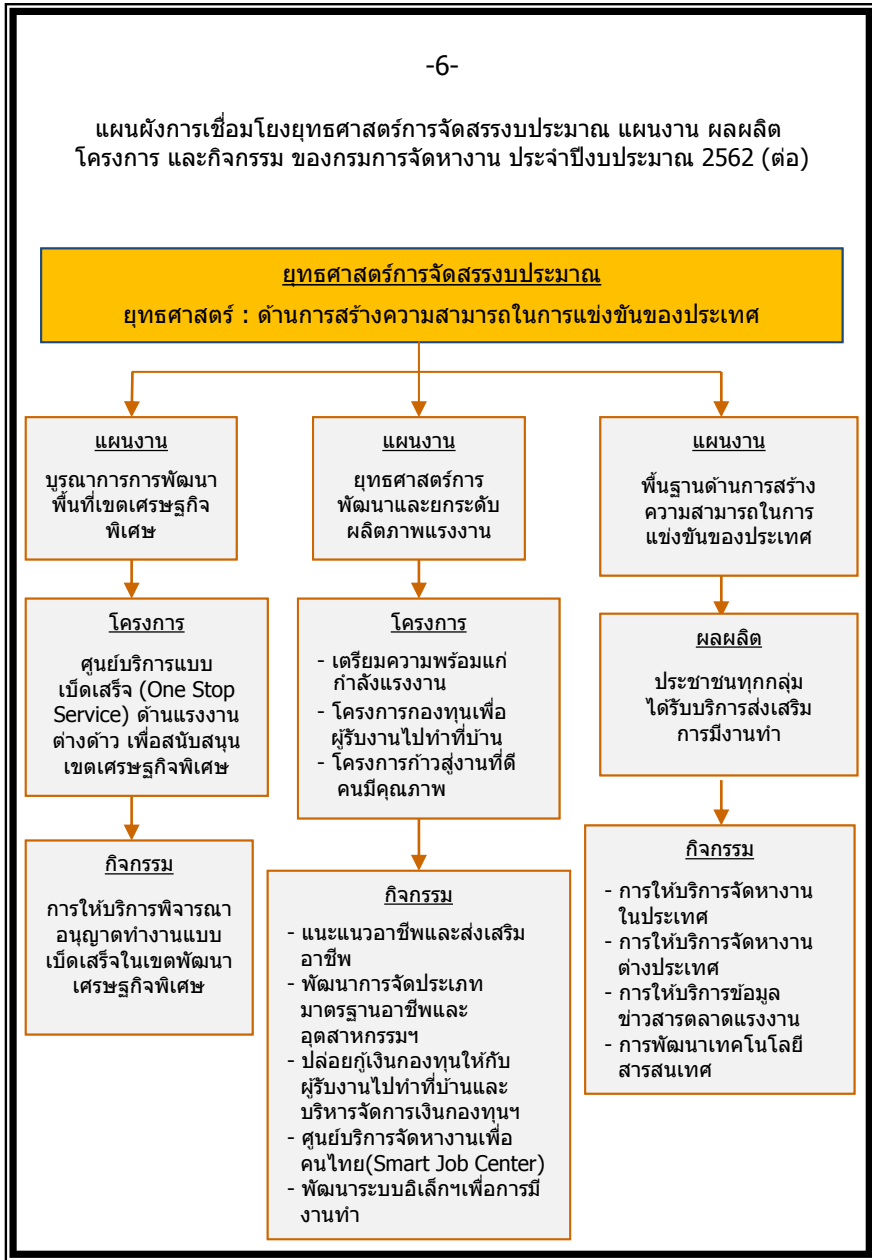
-6-

แผนผังการเชื่อมโยงยุทธศาสตร์การจัดสรรงบประมาณ แผนงาน ผลผลิต โครงการ และกิจกรรม ของกรมการจัดหางาน ประจำปีงบประมาณ 2562 (ต่อ)

ยุทธศาสตร์การจัดสรรงบประมาณ

ยุทธศาสตร์ : ด้านการสร้างความสามารถในการแข่งขันของประเทศ

แผนงาน

บูรณาการการพัฒนาพื้นที่เขตเศรษฐกิจพิเศษ

โครงการ

ศูนย์บริการแบบเบ็ดเสร็จ (One Stop Service) ด้านแรงงานต่างด้าว เพื่อสนับสนุนเขตเศรษฐกิจพิเศษ

กิจกรรม

การให้บริการพิจารณาอนุญาตทำงานแบบเบ็ดเสร็จในเขตพัฒนาเศรษฐกิจพิเศษ

แผนงาน

ยุทธศาสตร์การพัฒนาและยกระดับผลิตภาพแรงงาน

โครงการ

- เตรียมความพร้อมแก่กำลังแรงงาน
- โครงการกองทุนเพื่อผู้รับงานไปทำที่บ้าน
- โครงการก้าวสู่งานที่ดี คนมีคุณภาพ

กิจกรรม

- แนะแนวอาชีพและส่งเสริมอาชีพ
- พัฒนาการจัดประเภทมาตรฐานอาชีพและอุตสาหกรรมฯ
- ปล่อยกู้เงินกองทุนให้กับผู้รับงานไปทำที่บ้านและบริหารจัดการเงินกองทุนฯ
- ศูนย์บริการจัดหางานเพื่อคนไทย(Smart Job Center)
- พัฒนาระบบอิเล็กฯเพื่อการมีงานทำ

แผนงาน

พื้นฐานด้านการสร้างความสามารถในการแข่งขันของประเทศ

ผลผลิต

ประชาชนทุกกลุ่มได้รับบริการส่งเสริมการมีงานทำ

กิจกรรม

- การให้บริการจัดหางานในประเทศ
- การให้บริการจัดหางานต่างประเทศ
- การให้บริการข้อมูลข่าวสารตลาดแรงงาน
- การพัฒนาเทคโนโลยีสารสนเทศ